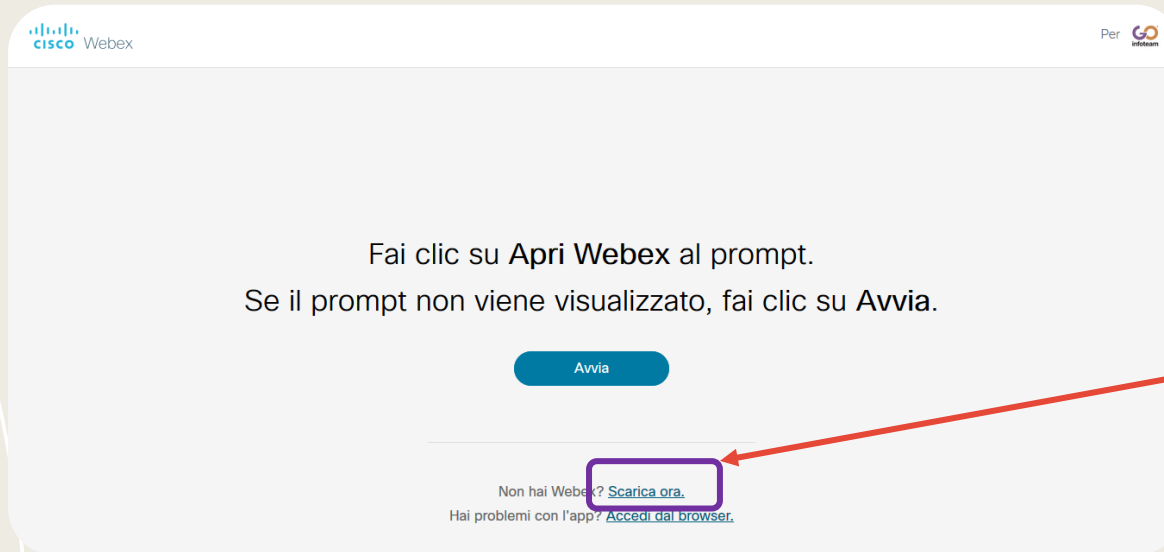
cisco Webex

Per GO infoteam

Fai clic su **Apri Webex** al prompt.
Se il prompt non viene visualizzato, fai clic su **Avvia**.

Avvia

Non hai Webex? Scarica ora.
Hai problemi con l'app? Accedi dal browser.